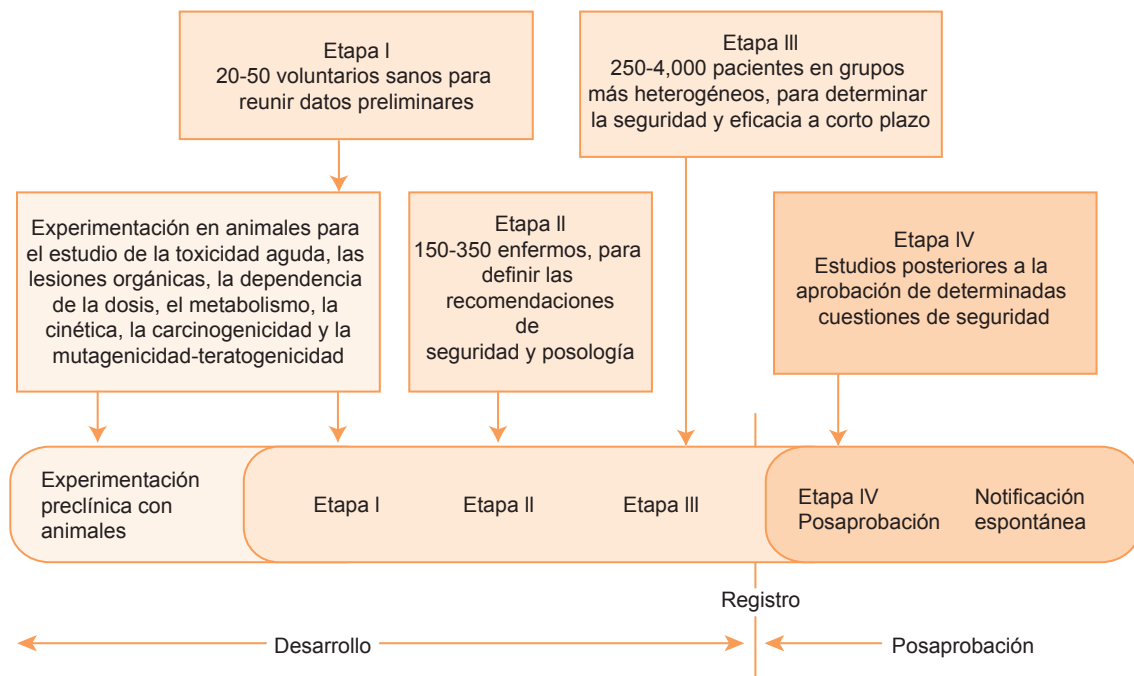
Etapa I
20-50 voluntarios sanos para reunir datos preliminares

Etapa III
250-4,000 pacientes en grupos más heterogéneos, para determinar la seguridad y eficacia a corto plazo

Experimentación en animales para el estudio de la toxicidad aguda, las lesiones orgánicas, la dependencia de la dosis, el metabolismo, la cinética, la carcinogenicidad y la mutagenicidad-teratogenicidad

Etapa II
150-350 enfermos, para definir las recomendaciones de seguridad y posología

Etapa IV
Estudios posteriores a la aprobación de determinadas cuestiones de seguridad

Experimentación preclínica con animales

Etapa I

Etapa II

Etapa III

Etapa IV
Posaprobación

Notificación espontánea

Registro

Desarrollo

Posaprobación